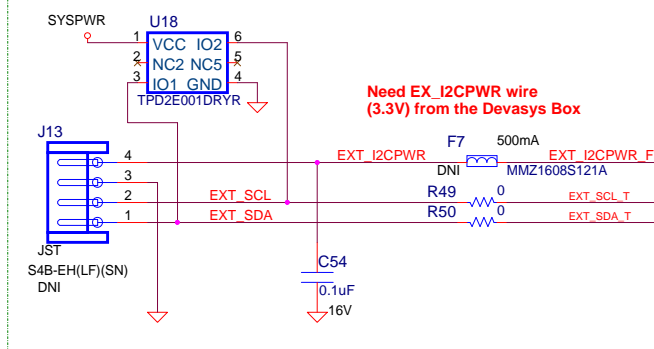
SYSPWR

U18

1 VCC IO2 6

2 NC2 NC5 5

3 IO1 GND 4

TPD2E001DRYR

Need EX_I2CPWR wire (3.3V) from the Devasys Box

J13

4

3

2

1

JST

S4B-EH(LF)(SN)

DNI

F7

500mA

EXT_I2CPWR

DNI

MMZ1608S121A

EXT_I2CPWR_F

EXT_SCL

R49

0

EXT_SCL_T

EXT_SDA

R50

0

EXT_SDA_T

C54

0.1uF

16V